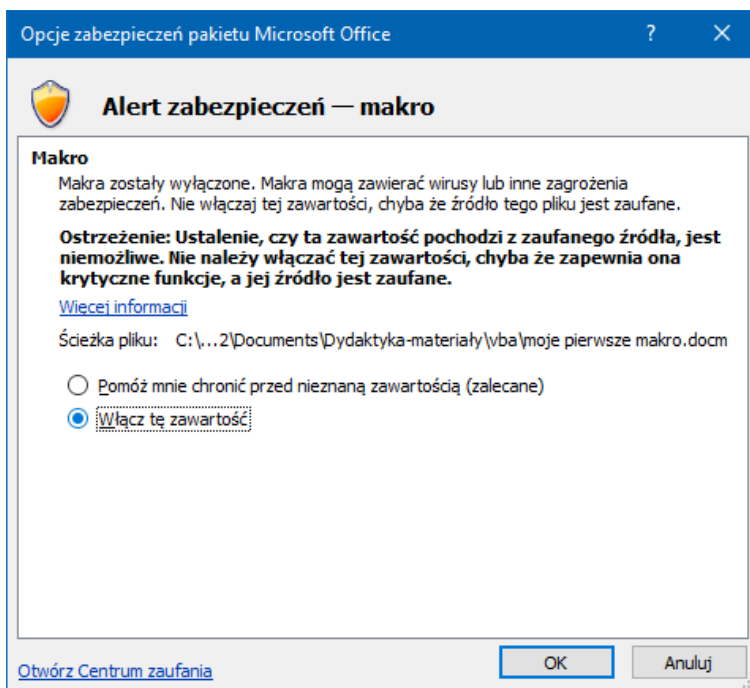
Opcje zabezpieczeń pakietu Microsoft Office ? ✕

Alert zabezpieczeń — makro

Makro

Makra zostały wyłączone. Makra mogą zawierać wirusy lub inne zagrożenia zabezpieczeń. Nie włączaj tej zawartości, chyba że źródło tego pliku jest zaufane.

Ostrzeżenie: Ustalenie, czy ta zawartość pochodzi z zaufanego źródła, jest niemożliwe. Nie należy włączać tej zawartości, chyba że zapewnia ona krytyczne funkcje, a jej źródło jest zaufane.

Więcej informacji

Ścieżka pliku: C:\...2\Documents\Dydaktyka-materiały\vba\moje pierwsze makro.docm

Pomóż mnie chronić przed nieznaną zawartością (zalecane)

Włącz tę zawartość

Otwórz Centrum zaufania

OK

Anuluj